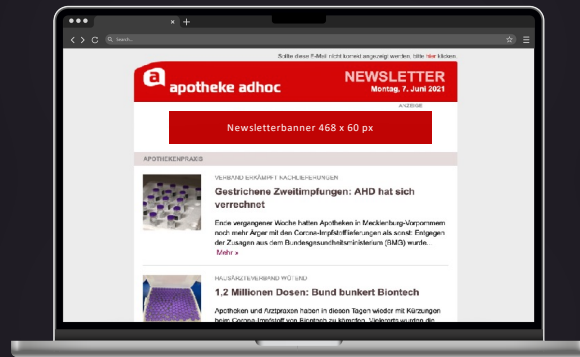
Search...

Sollte diese E-Mail nicht korrekt angezeigt werden, bitte hier klicken.

apotheke adhoc

NEWSLETTER
Montag, 7. Juni 2021

ANZEIGE

Newsletterbanner 468 x 60 px

APOTHEKENPRAXIS

VERBAND ERKÄMPFT NACHLIEFERUNGEN

Gestrichene Zweitimpfungen: AHD hat sich verrechnet

Ende vergangener Woche hatten Apotheken in Mecklenburg-Vorpommern noch mehr Ärger mit den Corona-Impfstofflieferungen als sonst: Entgegen der Zusagen aus dem Bundesgesundheitsministerium (BMG) wurde...

Mehr »

HAUSÄRZTEVERBAND WÜTEND

1.2 Millionen Dosen: Bund bunkert Biontech

Apotheken und Arztpraxen haben in diesen Tagen wieder mit Kürzungen beim Corona-Impfstoff von Biontech zu kämpfen. Vielerorts wurden die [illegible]